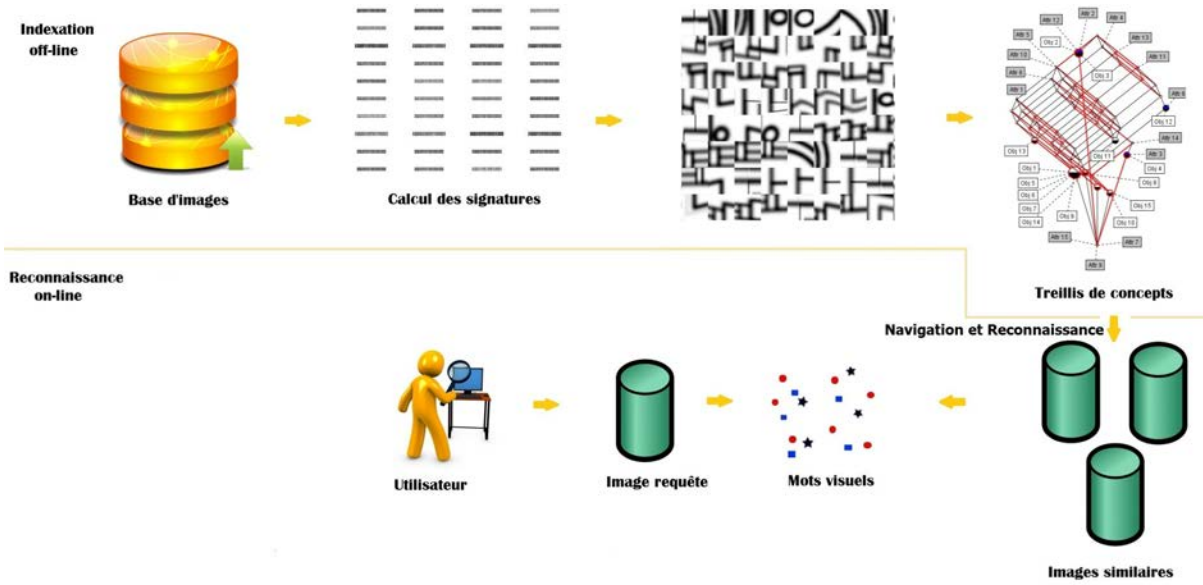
Indexation
off-line

Base d'images

Calcul des signatures

Attr 12
Attr 2
Attr 4
Attr 5
Obj 2
Attr 13
Attr 10
Attr 11
Attr 6
Obj 3
Attr 8
Attr 1
Obj 12
Attr 14
Obj 13
Obj 11
Attr 3
Obj 1
Obj 4
Obj 5
Attr 9
Obj 6
Obj 7
Obj 15
Obj 14
Obj 9
Obj 10
Attr 15
Attr 7
Attr 0

Treillis de concepts

Reconnaissance
on-line

Navigation et Reconnaissance

Utilisateur

Image requête

Mots visuels

Images similaires